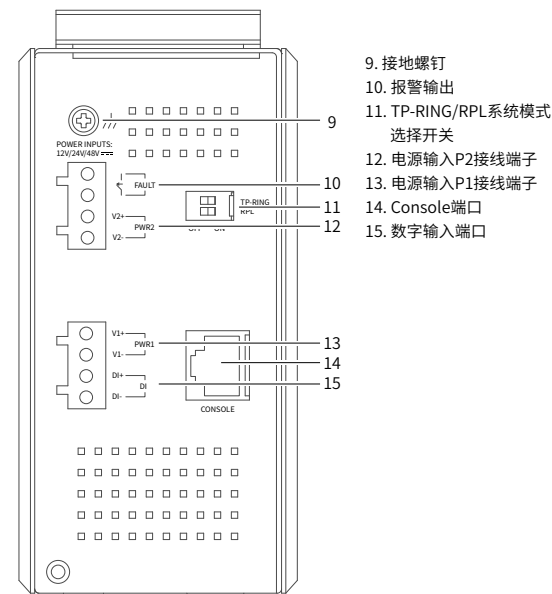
POWER INPUTS:
12V/24V/48V ⎓

FAULT

V2+
PWR2
V2-

TP-RING
RPL

V1+
PWR1
V1-

DI+
DI
DI-

CONSOLE

9
10
11
12
13
14
15

9. 接地螺钉
10. 报警输出
11. TP-RING/RPL系统模式选择开关
12. 电源输入P2接线端子
13. 电源输入P1接线端子
14. Console端口
15. 数字输入端口